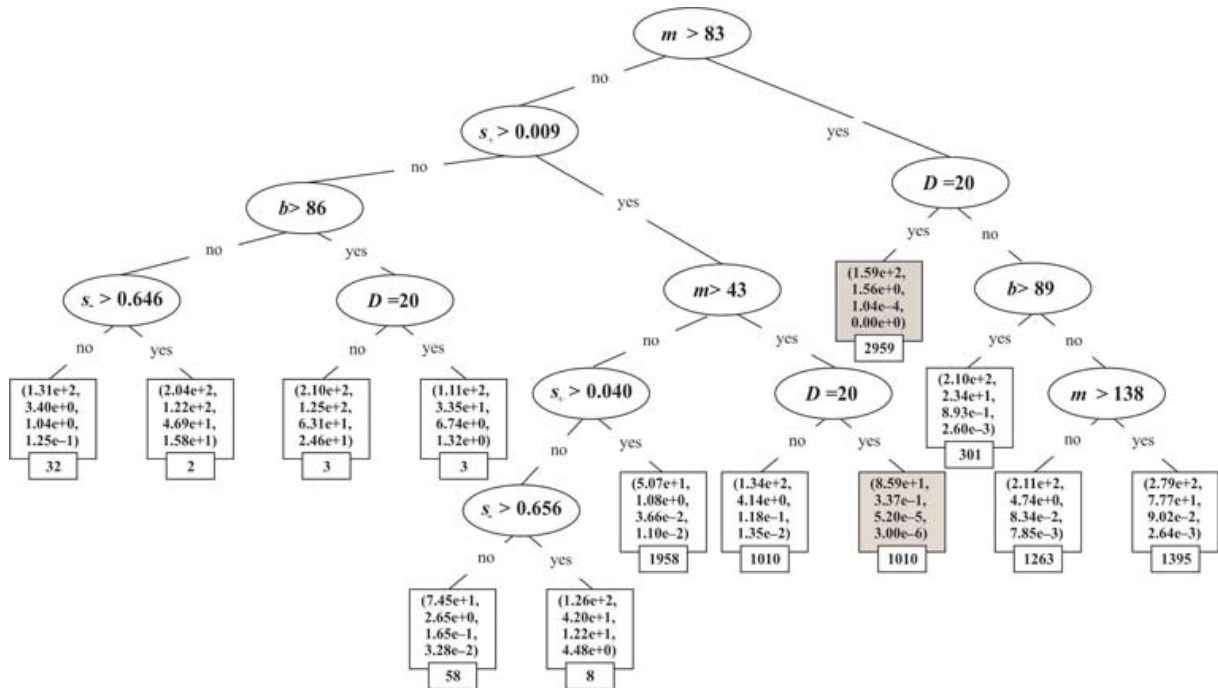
$m$ > 83

no

yes

$s_{+}$ > 0.009

no

yes

$D$ =20

yes

no

(1.59e+2, 1.56e+0, 1.04e–4, 0.00e+0)

2959

$b$> 89

yes

no

(2.10e+2, 2.34e+1, 8.93e–1, 2.60e–3)

301

$m$ > 138

no

yes

(2.11e+2, 4.74e+0, 8.34e–2, 7.85e–3)

1263

(2.79e+2, 7.77e+1, 9.02e–2, 2.64e–3)

1395

$b$> 86

no

yes

$s_{-}$ > 0.646

no

yes

(1.31e+2, 3.40e+0, 1.04e+0, 1.25e–1)

32

(2.04e+2, 1.22e+2, 4.69e+1, 1.58e+1)

2

$D$ =20

no

yes

(2.10e+2, 1.25e+2, 6.31e+1, 2.46e+1)

3

(1.11e+2, 3.35e+1, 6.74e+0, 1.32e+0)

3

$m$> 43

no

yes

$s_{+}$ > 0.040

no

yes

$s_{-}$ > 0.656

no

yes

(7.45e+1, 2.65e+0, 1.65e–1, 3.28e–2)

58

(1.26e+2, 4.20e+1, 1.22e+1, 4.48e+0)

8

(5.07e+1, 1.08e+0, 3.66e–2, 1.10e–2)

1958

$D$ =20

no

yes

(1.34e+2, 4.14e+0, 1.18e–1, 1.35e–2)

1010

(8.59e+1, 3.37e–1, 5.20e–5, 3.00e–6)

1010